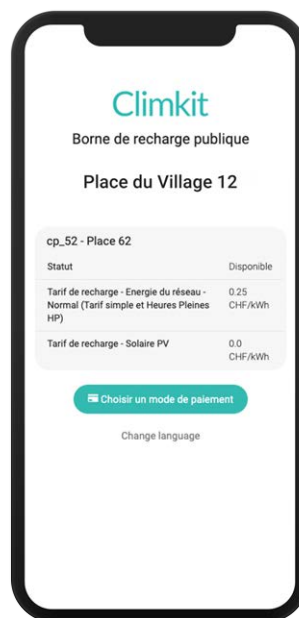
Climkit

Borne de recharge publique

Place du Village 12

cp_52 - Place 62

| Statut | Disponible |
|---|---|
| Tarif de recharge - Energie du réseau - Normal (Tarif simple et Heures Pleines HP) | 0.25 CHF/kWh |
| Tarif de recharge - Solaire PV | 0.0 CHF/kWh |

Choisir un mode de paiement

Change language